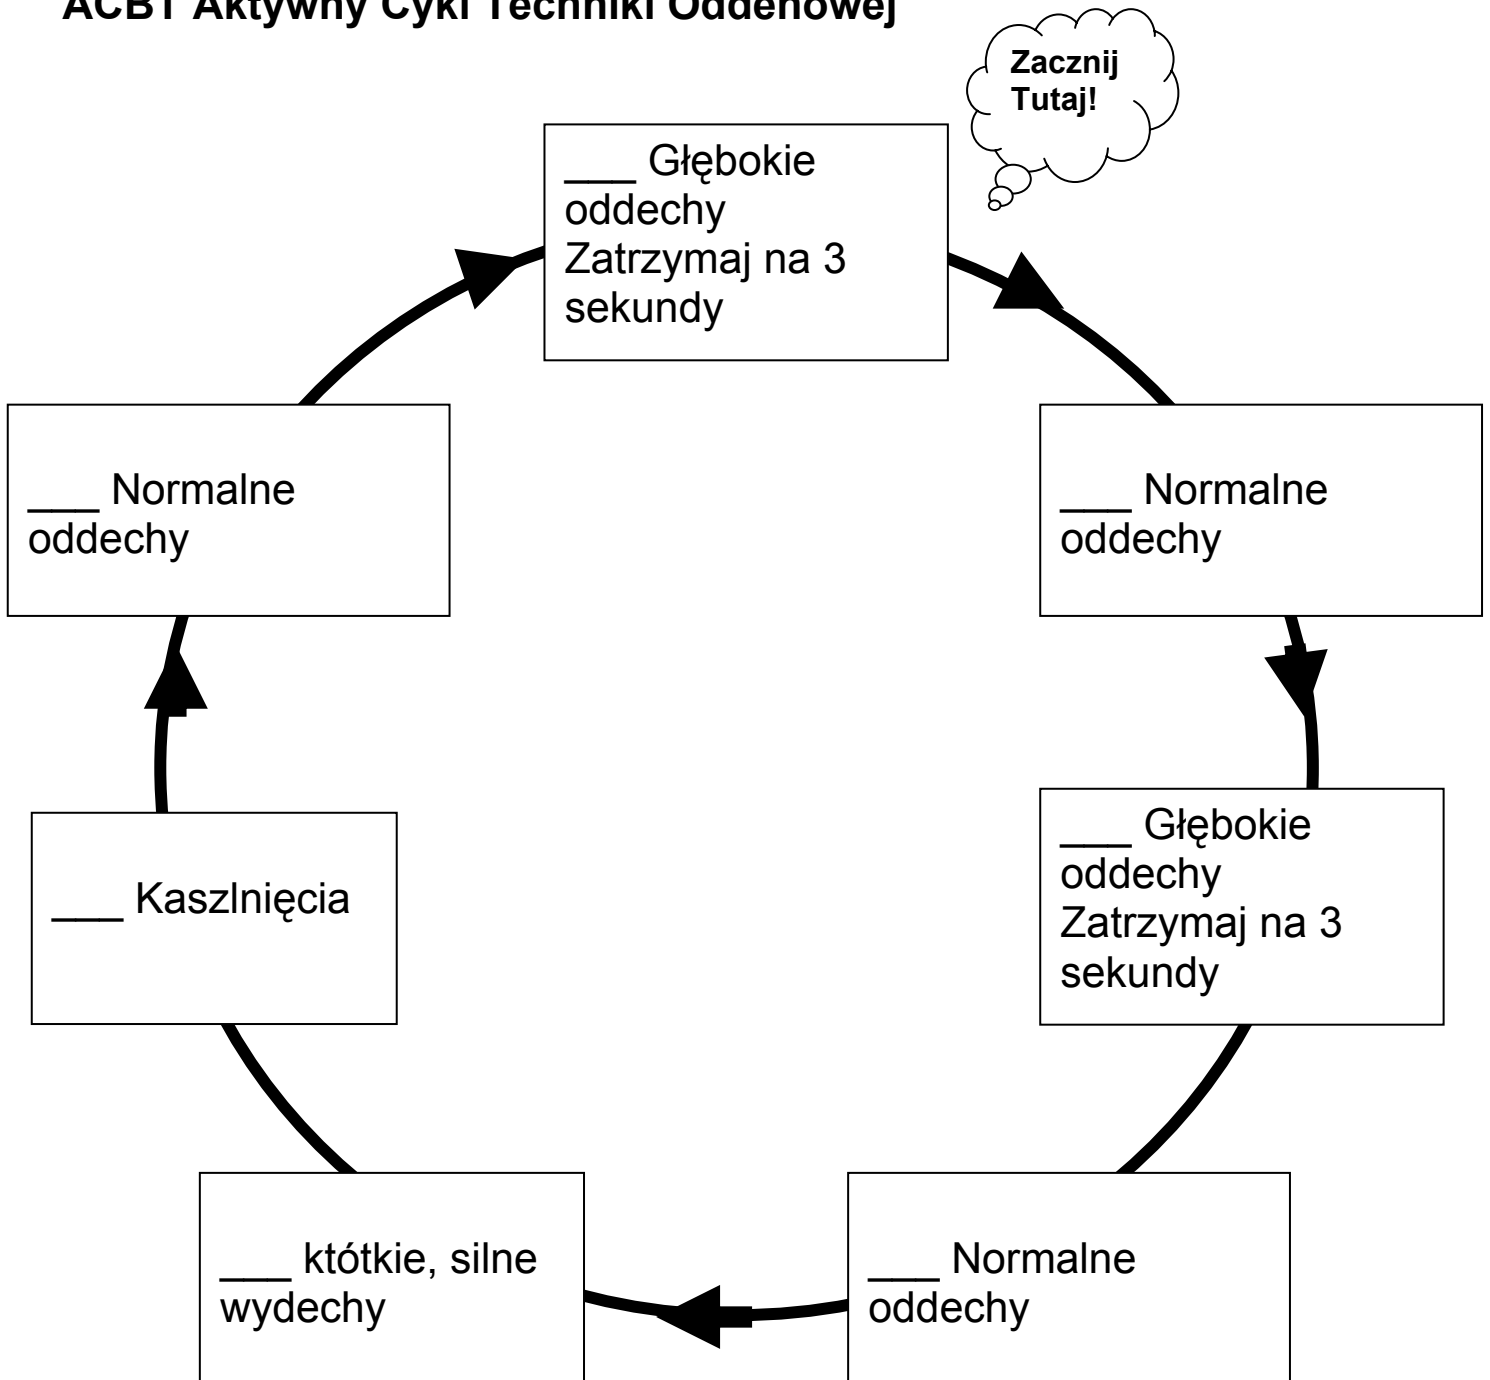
ACBT Aktywny Cykl Techniki Oddechowej

Zacznij Tutaj!

___ Głębokie oddechy Zatrzymaj na 3 sekundy

___ Normalne oddechy

___ Głębokie oddechy Zatrzymaj na 3 sekundy

___ Normalne oddechy

___ któtkie, silne wydechy

___ Kaszlnięcia

___ Normalne oddechy